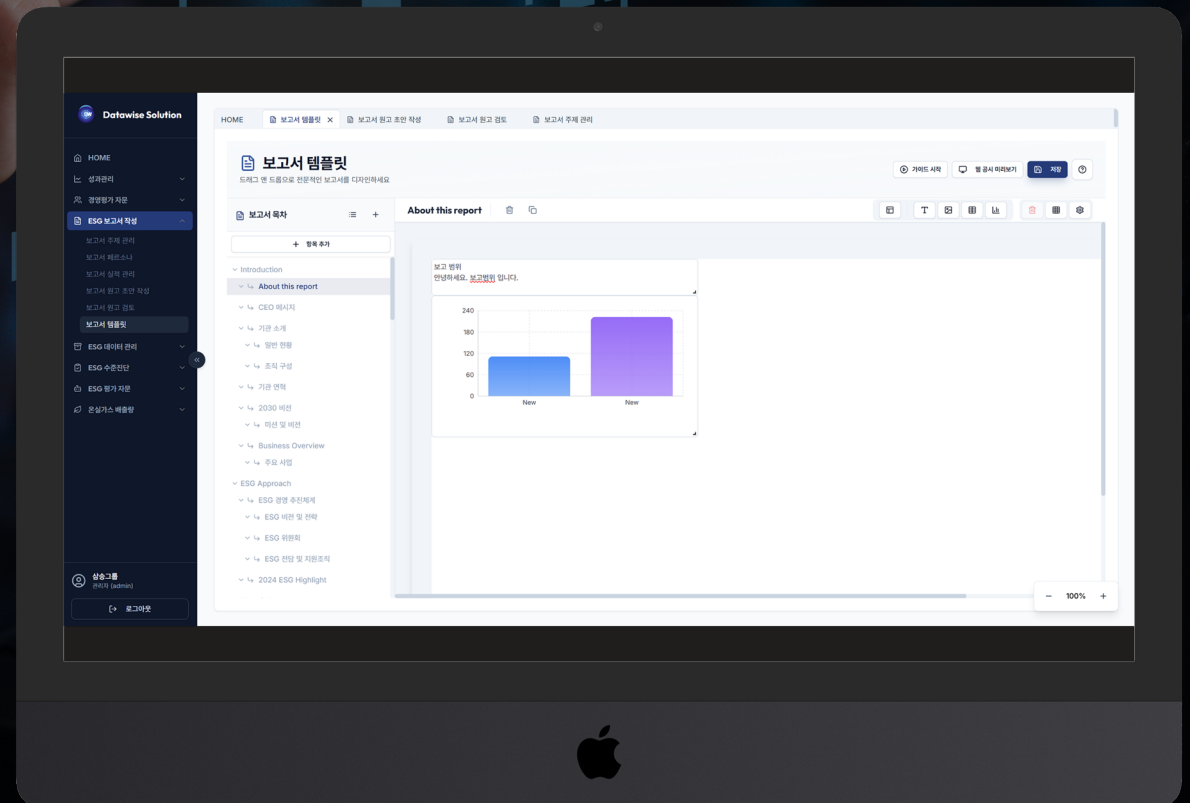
Datawise Solution

HOME
성과관리
경영평가 자문
ESG 보고서 작성
보고서 주제 관리
보고서 페르소나
보고서 실적 관리
보고서 원고 초안 작성
보고서 원고 검토
보고서 템플릿
ESG 데이터 관리
ESG 수준진단
ESG 평가 자문
온실가스 배출량

삼송그룹
관리자 (admin)
로그아웃

HOME | 보고서 템플릿 | 보고서 원고 초안 작성 | 보고서 원고 검토 | 보고서 주제 관리

보고서 템플릿
드래그 앤 드롭으로 전문적인 보고서를 디자인하세요

가이드 시작 | 웹 공시 미리보기 | 저장

보고서 목차
항목 추가
Introduction
About this report
CEO 메시지
기관 소개
일반 현황
조직 구성
기관 연혁
2030 비전
미션 및 비전
Business Overview
주요 사업
ESG Approach
ESG 경영 추진체계
ESG 비전 및 전략
ESG 위원회
ESG 전담 및 지원조직
2024 ESG Highlight

About this report

보고 범위
안녕하세요. 보고범위 입니다.

240
180
120
60
0
New
New

100%